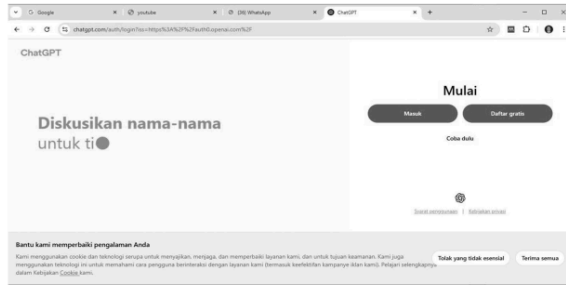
G Google × youtube × (28) WhatsApp × ChatGPT × +

chatgpt.com/auth/login?sso=https%3A%2F%2Fauth0.openai.com%2F

ChatGPT

Diskusikan nama-nama
untuk ti

Mulai

Masuk

Daftar gratis

Coba dulu

Syarat penggunaan | Kebijakan privasi

Bantu kami memperbaiki pengalaman Anda

Kami menggunakan cookie dan teknologi serupa untuk menyajikan, menjaga, dan memperbaiki layanan kami, dan untuk tujuan keamanan. Kami juga menggunakan teknologi ini untuk memahami cara pengguna berinteraksi dengan layanan kami (termasuk keefektifan kampanye iklan kami). Pelajari selengkapnya dalam Kebijakan Cookie kami.

Tolak yang tidak esensial

Terima semua